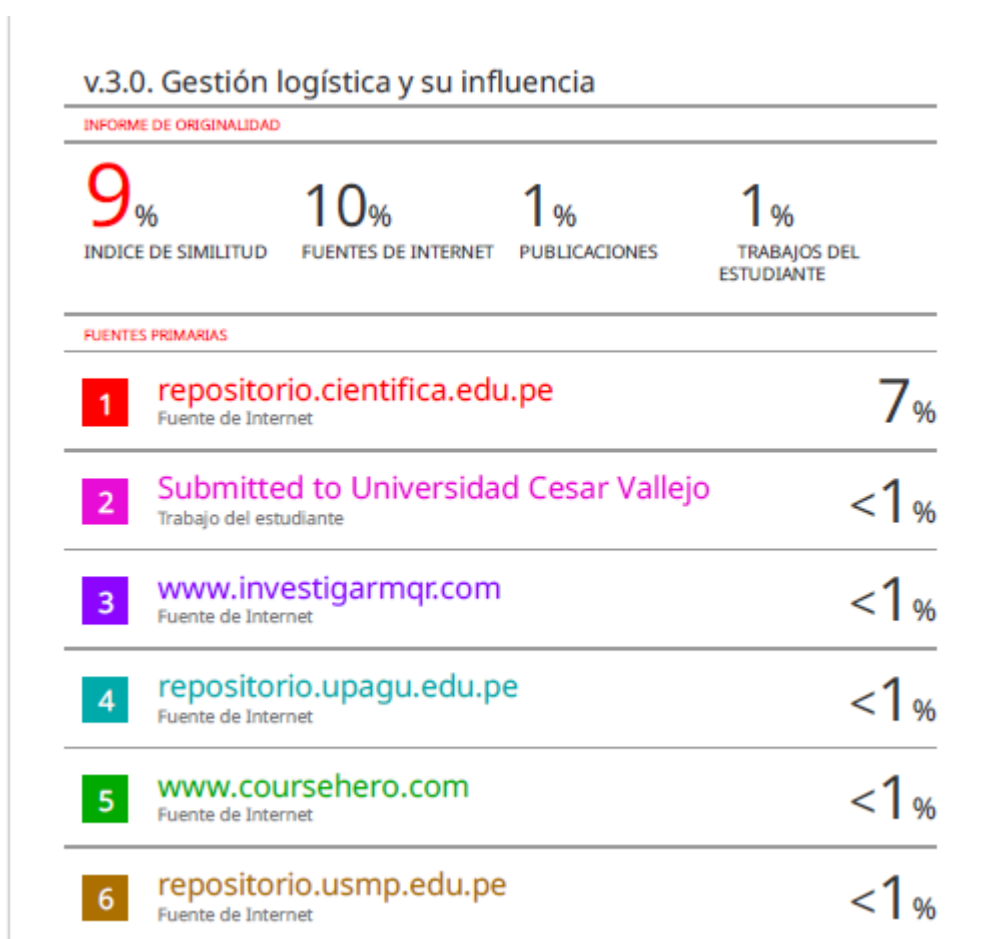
v.3.0. Gestión logística y su influencia

INFORME DE ORIGINALIDAD

9%
INDICE DE SIMILITUD

10%
FUENTES DE INTERNET

1%
PUBLICACIONES

1%
TRABAJOS DEL ESTUDIANTE

FUENTES PRIMARIAS

1 repositorio.cientifica.edu.pe
Fuente de Internet
7%

2 Submitted to Universidad Cesar Vallejo
Trabajo del estudiante
<1%

3 www.investigarmqr.com
Fuente de Internet
<1%

4 repositorio.upagu.edu.pe
Fuente de Internet
<1%

5 www.coursehero.com
Fuente de Internet
<1%

6 repositorio.usmp.edu.pe
Fuente de Internet
<1%